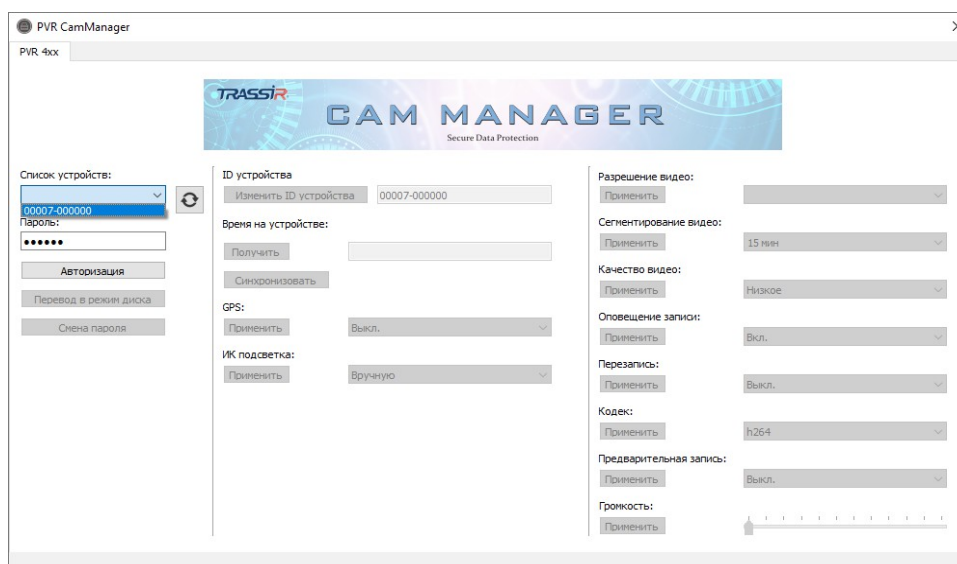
PVR CamManager

PVR 4xx

TRASSIR

CAM MANAGER

Secure Data Protection

Список устройств:

00007-000000

Пароль:

••••••

Авторизация

Перевод в режим диска

Смена пароля

ID устройства

Изменить ID устройства

00007-000000

Время на устройстве:

Получить

Синхронизовать

GPS:

Применить

Выкл.

ИК подсветка:

Применить

Вручную

Разрешение видео:

Применить

Сегментирование видео:

Применить

15 мин

Качество видео:

Применить

Низкое

Оповещение записи:

Применить

Вкл.

Перезапись:

Применить

Выкл.

Кодек:

Применить

h264

Предварительная запись:

Применить

Выкл.

Громкость:

Применить